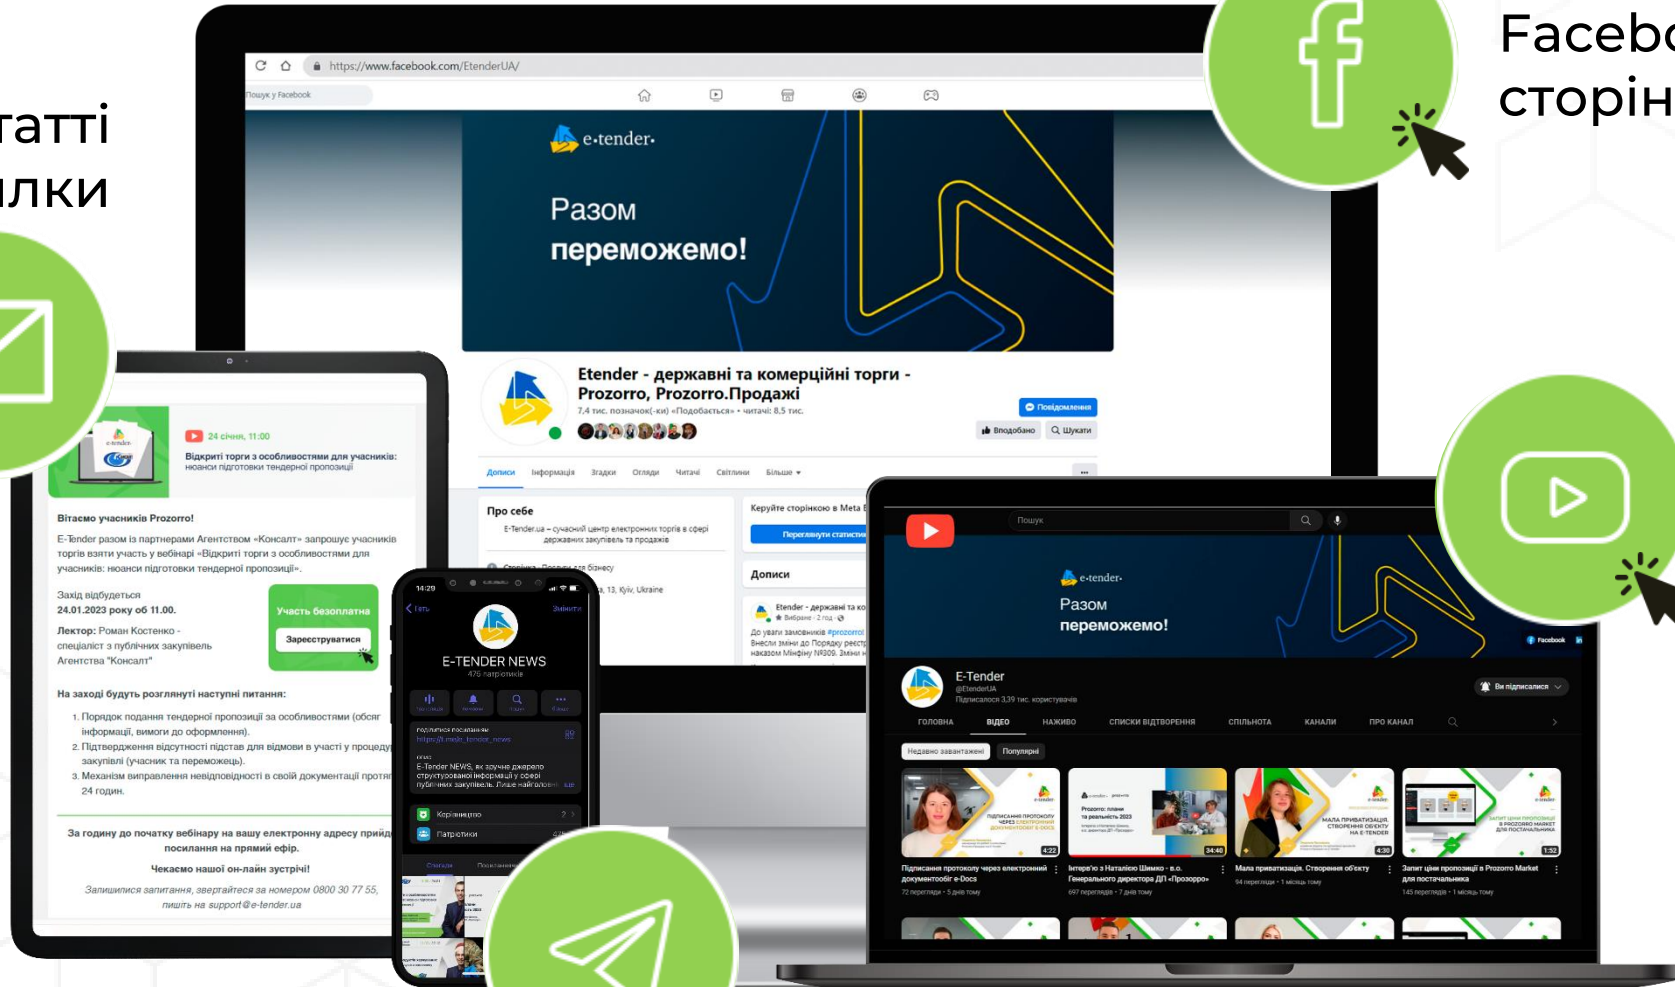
татті
лки

Facebo
сторін

https://www.facebook.com/EtenderUA/

Пошук у Facebook

e-tender

Разом
переможемо!

Etender - державні та комерційні торги - Prozorro, Prozorro.Продажі
7,4 тис. позначок(-ки) «Подобається» • читачі: 8,5 тис.

Повідомлення
Вподобано
Шукати

Дописи Інформація Згадки Огляди Читачі Світлини Більше

Про себе
E-Tender.ua – сучасний центр електронних торгів в сфері державних закупівель та продажів

Керуйте сторінкою в Meta B
Переглянути статисти

Дописи

Etender - державні та ко
Вибране · 2 год
До уваги замовників #prozorro
Внесли зміни до Порядку реєстр
наказом Мінфіну №309. Зміни н

13, Kyiv, Ukraine

24 січня, 11:00
Відкриті торги з особливостями для учасників: нюанси підготовки тендерної пропозиції

Вітаємо учасників Prozorro!

E-Tender разом із партнерами Агентством «Консалт» запрошує учасників торгів взяти участь у вебінарі «Відкриті торги з особливостями для учасників: нюанси підготовки тендерної пропозиції».

Захід відбудеться
24.01.2023 року об 11.00.

Лектор: Роман Костенко - спеціаліст з публічних закупівель Агентства "Консалт"

Участь безоплатна
Зареєструватися

На заході будуть розглянуті наступні питання:

1. Порядок подання тендерної пропозиції за особливостями (обсяг інформації, вимоги до оформлення).
2. Підтвердження відсутності підстав для відмови в участі у процеду закупівлі (учасник та переможець).
3. Механізм виправлення невідповідності в своїй документації протя 24 годин.

За годину до початку вебінару на вашу електронну адресу прийд посилання на прямий ефір.

Чекаємо нашої он-лайн зустрічі!

Залишилися запитання, звертайтеся за номером 0800 30 77 55, пишіть на support@e-tender.ua

14:29
E-TENDER NEWS
476 підписників
https://t.me/e_tender_news
E-Tender NEWS, як зручне джерело структурованої інформації у сфері публічних закупівель.
Корінницько
Патріотики

Пошук

e-tender
Разом
переможемо!

E-Tender
@EtenderUA
Підписалося 3,39 тис. користувачів
Ви підписалися

ГОЛОВНА ВІДЕО НАЖИВО СПИСКИ ВІДТВОРЕННЯ СПІЛЬНОТА КАНАЛИ ПРО КАНАЛ

Недавно завантажені Популярні

Підписання протоколу через електронний документообіг e-Docs
72 перегляди • 5 днів тому

Інтерв'ю з Наталією Шимко - в.о. Генерального директора ДП «Прозорро»
697 переглядів • 7 днів тому

Мала приватизація. Створення об'єкту
54 перегляди • 1 місяць тому

Запит ціни пропозицій в Prozorro Market
145 переглядів • 1 місяць тому